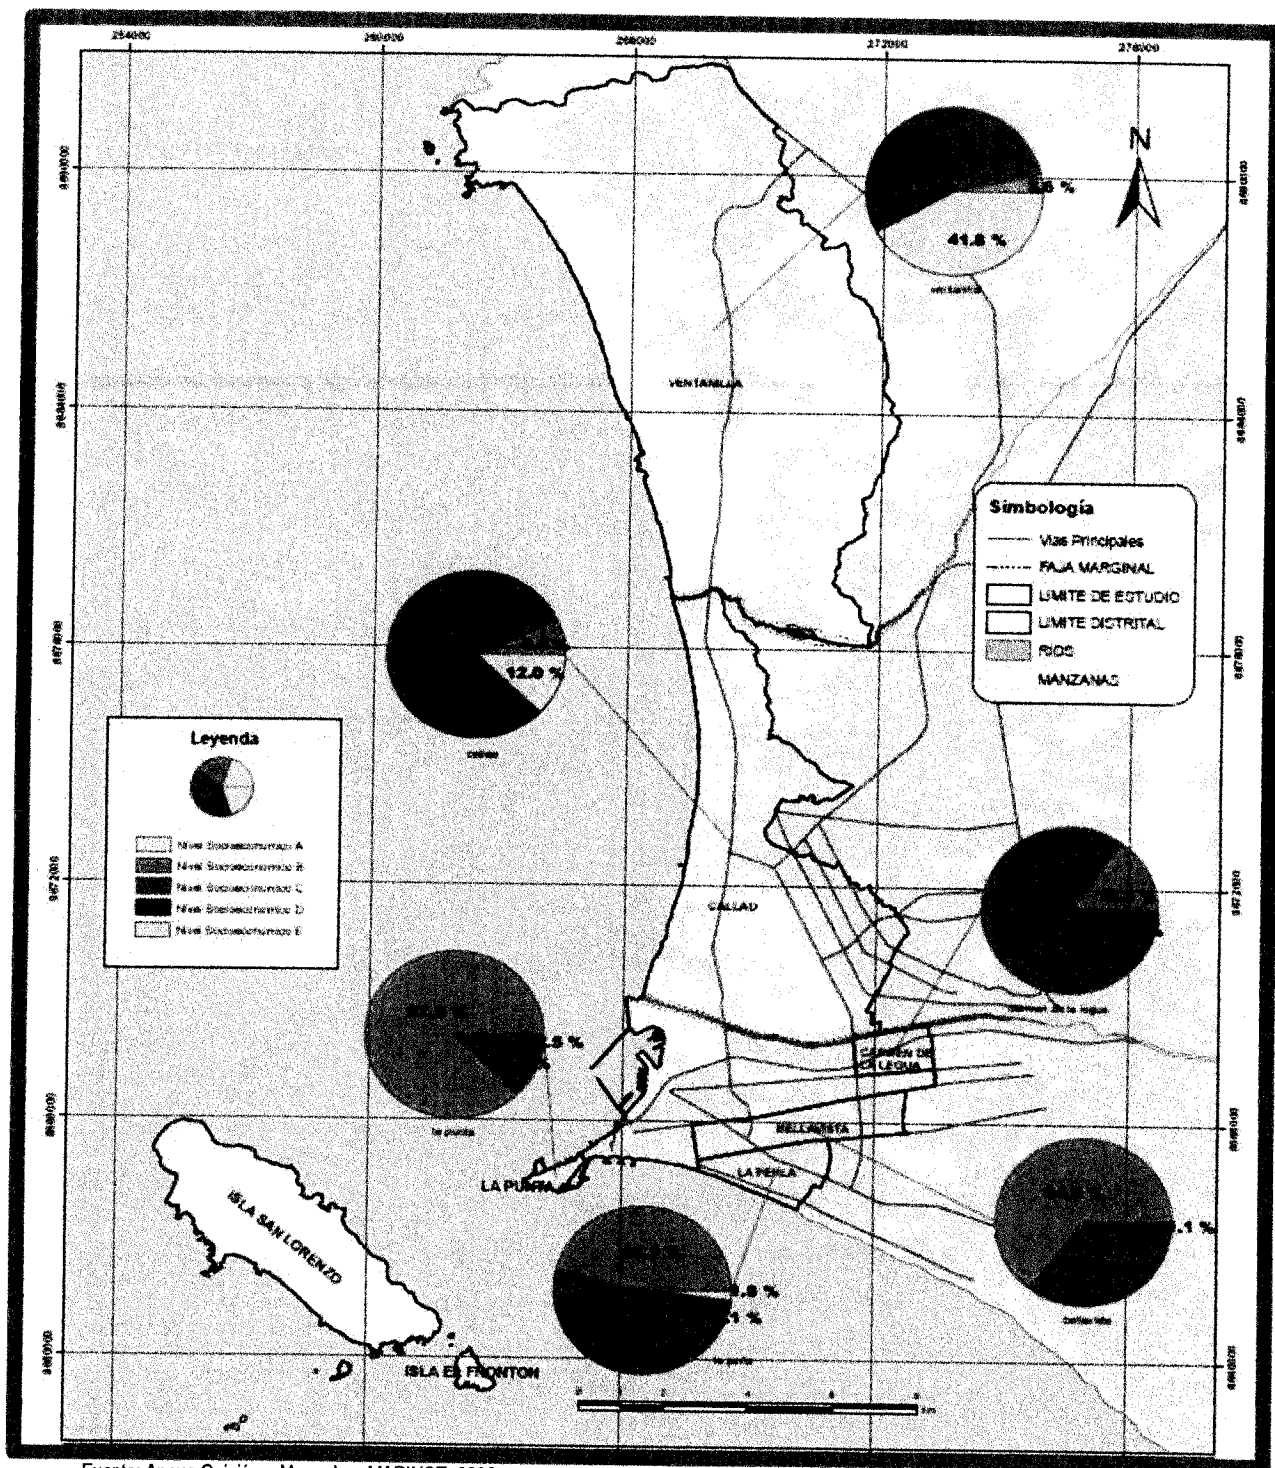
264000 268000 268000 272000 276000

N

.5 %
41.8 %
ventanilla

VENTANILLA

Simbología
Vias Principales
FAJA MARGINAL
LIMITE DE ESTUDIO
LIMITE DISTRITAL
RIOS
MANZANAS

12.0 %
callao

Leyenda
Nivel Socioeconomico A
Nivel Socioeconomico B
Nivel Socioeconomico C
Nivel Socioeconomico D
Nivel Socioeconomico E

CALLAO

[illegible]
.5 %
la punta

carmen de la legua

CARMEN DE LA LEGUA

BELLAVISTA

LA PERLA

LA PUNTA

ISLA SAN LORENZO

.1 %
bellavista

.8 %
.1 %
la perla

ISLA EL FRONTON

8664000 8668000 8672000 8676000 8680000 8684000 8688000

Fuente: Aneo Gráfico Mapa de MARINCE 2010